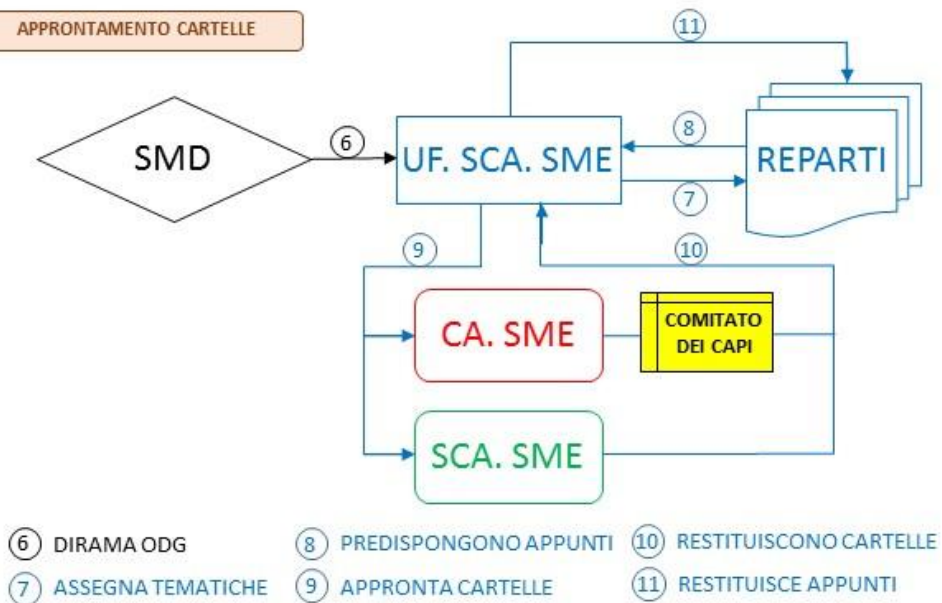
APPRONTAMENTO CARTELLE

SMD

6

UF. SCA. SME

11

8

7

REPARTI

9

10

CA. SME

COMITATO DEI CAPI

SCA. SME

6 DIRAMA ODG

7 ASSEGNA TEMATICHE

8 PREDISPONGONO APPUNTI

9 APPRONTA CARTELLE

10 RESTITUISCONO CARTELLE

11 RESTITUISCE APPUNTI